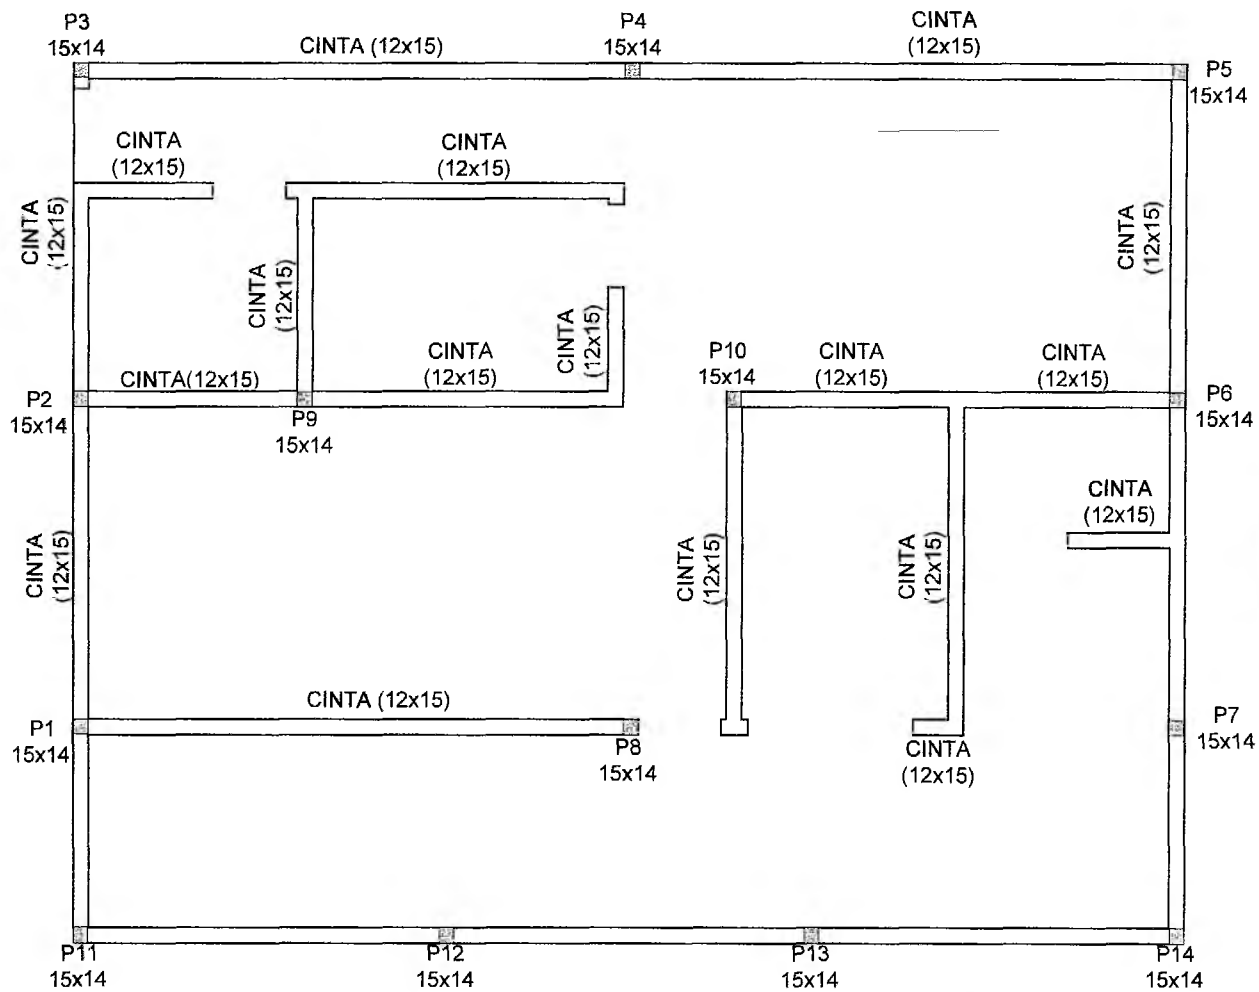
P3
15x14

CINTA (12x15)

P4
15x14

CINTA
(12x15)

P5
15x14

CINTA
(12x15)

CINTA
(12x15)

CINTA
(12x15)

CINTA
(12x15)

CINTA
(12x15)

CINTA
(12x15)

CINTA
(12x15)

P2
15x14

CINTA(12x15)

P9
15x14

P10
15x14

CINTA
(12x15)

CINTA
(12x15)

P6
15x14

CINTA
(12x15)

CINTA
(12x15)

CINTA
(12x15)

CINTA
(12x15)

CINTA (12x15)

P1
15x14

P8
15x14

CINTA
(12x15)

P7
15x14

P11
15x14

P12
15x14

P13
15x14

P14
15x14